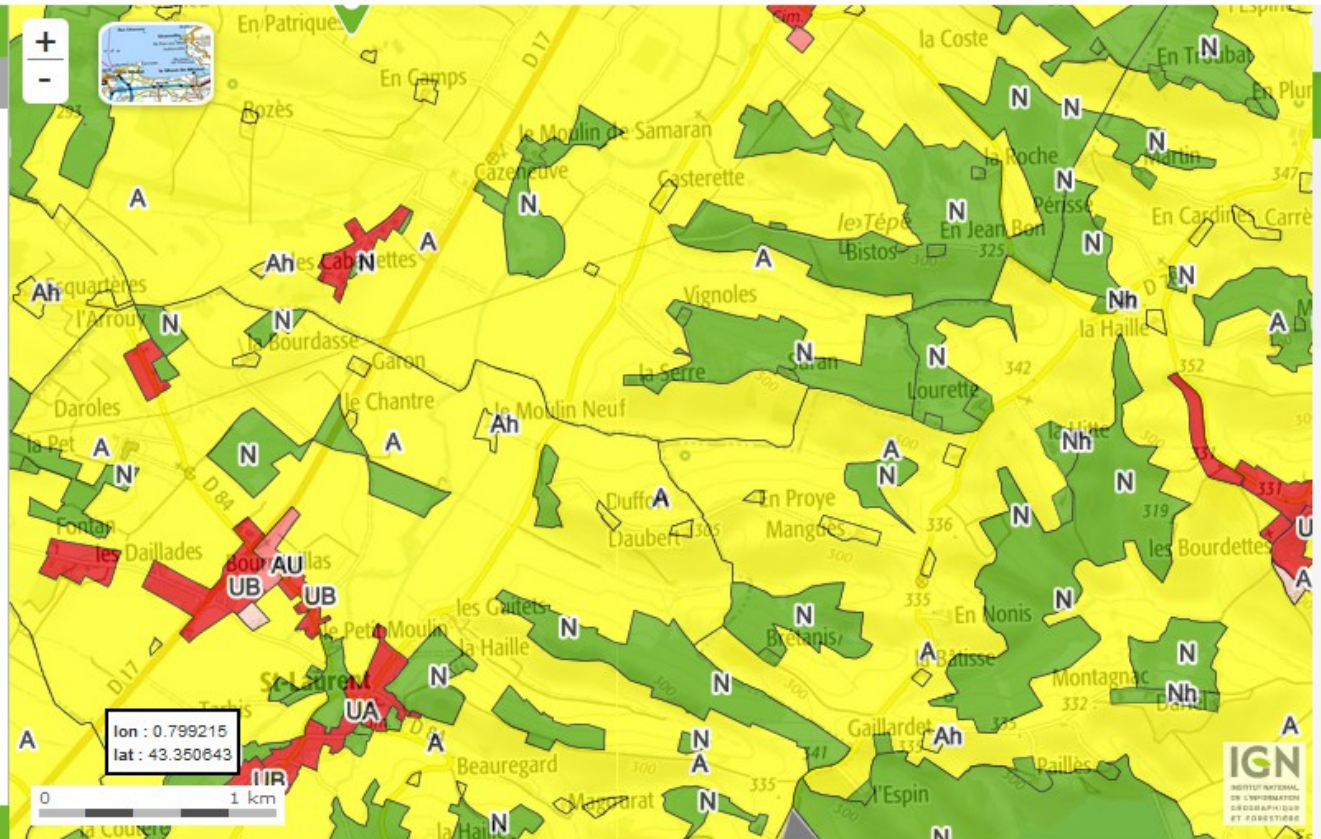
+
-
En Patrique
la Coste
N
En Troubat
En Camps
N
N
Bozès
Le Moulin de Samaran
N
Cazeneuve
la Roche
Martin
Casterette
N
Périssé
A
N
le Tépé
N
En Jean Bon
En Cardines
Carrè
A
Bistos
325
N
N
Ah
les Cabanettes
N
A
Esquartères
Ah
l'Arrouy
N
N
Vignoles
Nh
la Haille
A
la Bourdasse
Garon
N
Saran
N
352
la Serre
Lourette
342
Daroles
le Chantre
le Moulin Neuf
Ah
la Pet
A
N
A
N
Nh
A
N
D 84
Duffort
A
En Proye
N
Fontan
Mangues
336
319
331
Daubert
305
les Bourdettes
les Daillades
AU
UB
UB
N
N
335
En Nonis
les Gaitets
N
le Petit Moulin
Bretanis
la Haille
A
la Batisse
N
St-Laurent
N
N
Montagnac
Nh
D 17
lon : 0.799215
lat : 43.350643
UA
A
A
Gaillardet
Ah
A
N
A
Beauregard
UB
Pailles
0
1 km
Magourat
N
l'Espin
la Couère
la Haille
N
N
IGN
INSTITUT NATIONAL DE L'INFORMATION GÉOGRAPHIQUE ET FORESTIÈRE